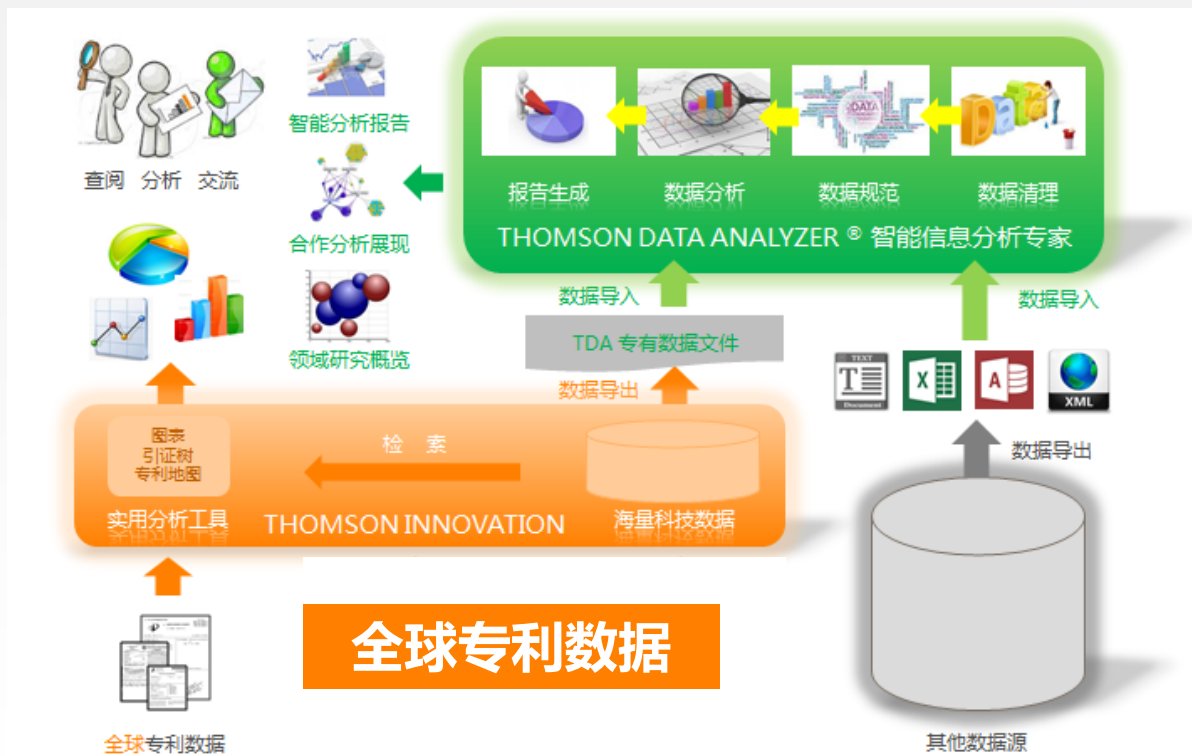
查阅 分析 交流

智能分析报告

合作分析展现

领域研究概览

报告生成 数据分析 数据规范 数据清理

THOMSON DATA ANALYZER ® 智能信息分析专家

数据导入

TDA 专有数据文件

数据导出

数据导入

TEXT
T
Document

X

A

XML

数据导出

图表
引证树
专利地图

检 索

实用分析工具 THOMSON INNOVATION 海量科技数据

全球专利数据

全球专利数据

其他数据源